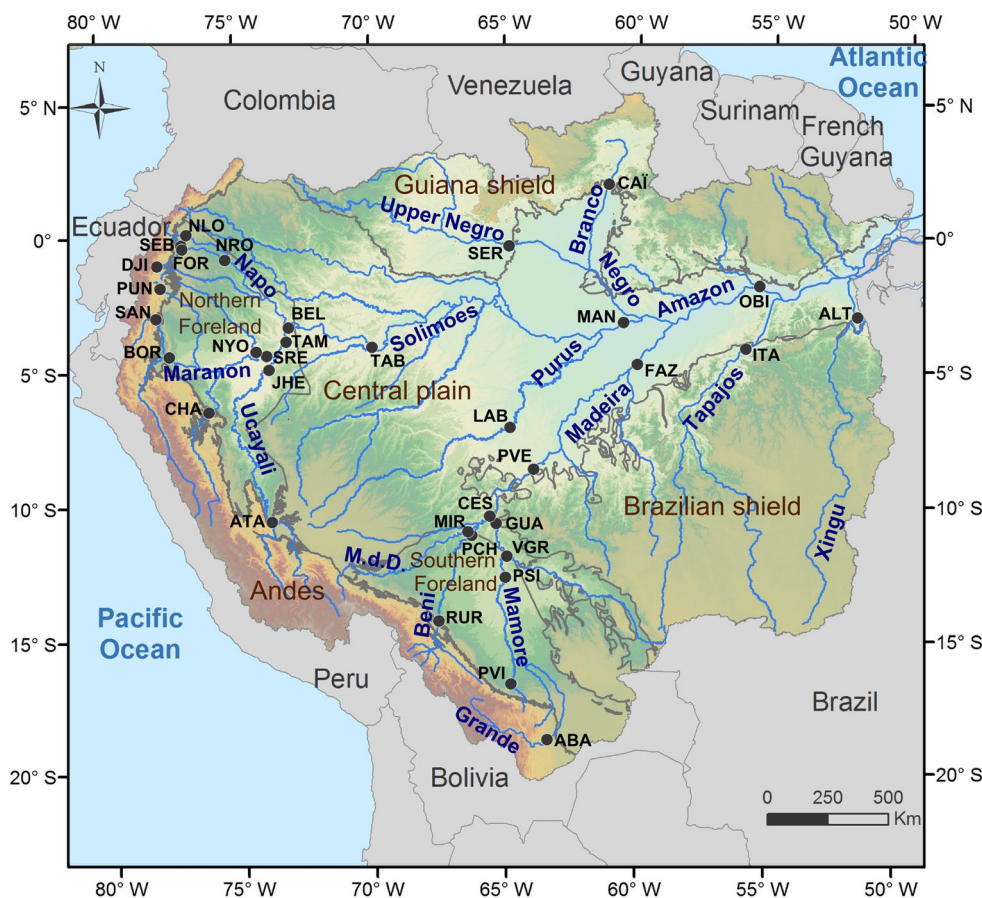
80° W 75° W 70° W 65° W 60° W 55° W 50° W

5° N
0°
5° S
10° S
15° S
20° S

N

Colombia
Venezuela
Guyana
Surinam
French Guyana
Atlantic Ocean
Ecuador
Guiana shield
Upper Negro
Branco
Negro
Amazon
CAÏ
NLO
SEB
NRO
FOR
DJI
SER
Napo
PUN
Northern Foreland
SAN
BEL
TAM
NYO
SRE
TAB
Solimoes
MAN
OBI
ALT
BOR
Maranon
JHE
Purus
FAZ
ITA
Central plain
Tapajos
CHA
LAB
Madeira
Ucayali
PVE
CES
Brazilian shield
MIR
GUA
ATA
PCH
VGR
Xingu
M.d.D.
Southern Foreland
PSI
Andes
Pacific Ocean
Beni
RUR
Mamore
Peru
PVI
Brazil
Grande
ABA
Bolivia

0 250 500
Km

80° W 75° W 70° W 65° W 60° W 55° W 50° W

5° N
0°
5° S
10° S
15° S
20° S